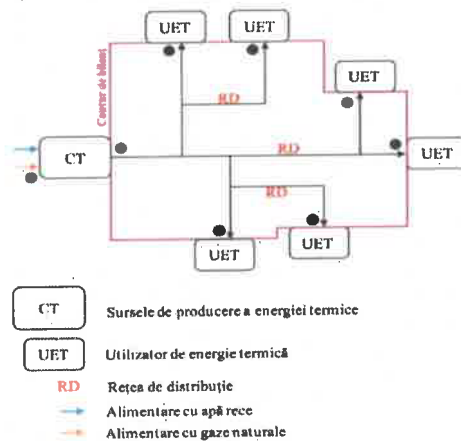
UET
UET
Contur de bilanţ
RD
UET
CT
RD
UET
RD
UET
UET

CT Sursele de producere a energiei termice
UET Utilizator de energie termică
RD Reţea de distribuţie
Alimentare cu apă rece
Alimentare cu gaze naturale